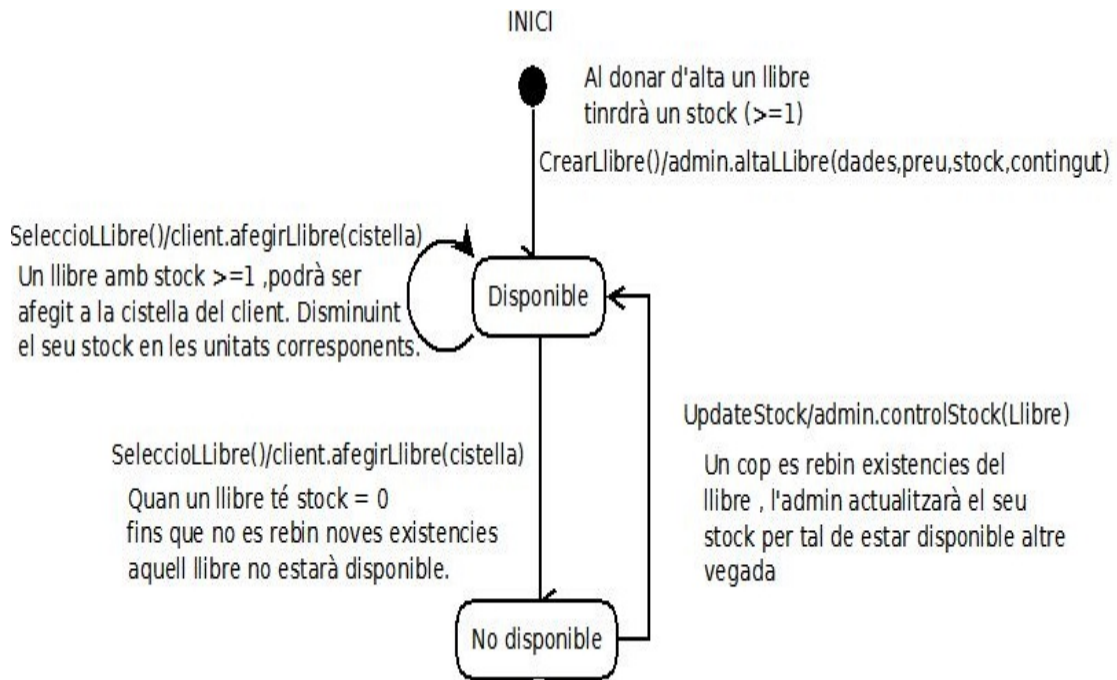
INICI

Al donar d'alta un llibre tinrdrà un stock (>=1)

CrearLlibre()/admin.altaLLibre(dades,preu,stock,contingut)

SeleccioLLibre()/client.afegirLlibre(cistella)

Un llibre amb stock >=1 ,podrà ser afegit a la cistella del client. Disminuint el seu stock en les unitats corresponents.

Disponible

UpdateStock/admin.controlStock(Llibre)

Un cop es rebin existencies del llibre , l'admin actualitzarà el seu stock per tal de estar disponible altre vegada

SeleccioLLibre()/client.afegirLlibre(cistella)

Quan un llibre té stock = 0 fins que no es rebin noves existencies aquell llibre no estarà disponible.

No disponible